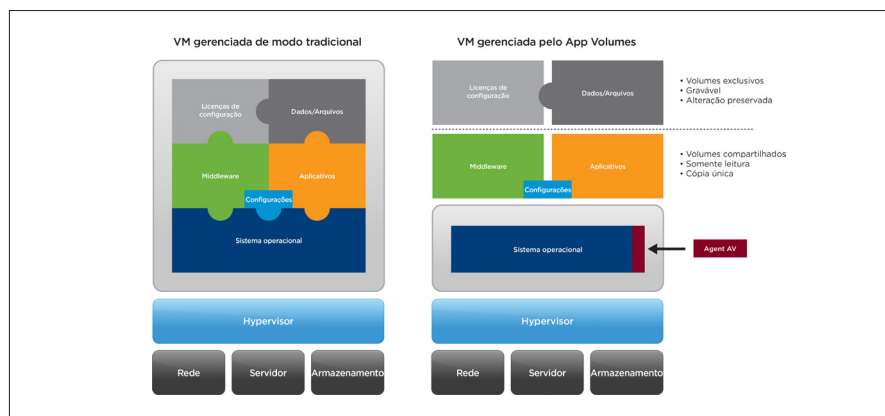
VM gerenciada de modo tradicional

Licenças de configuração

Dados/Arquivos

Middleware

Aplicativos

Configurações

Sistema operacional

Hypervisor

Rede

Servidor

Armazenamento

VM gerenciada pelo App Volumes

Licenças de configuração

Dados/Arquivos

• Volumes exclusivos
• Gravável
• Alteração preservada

Middleware

Aplicativos

Configurações

• Volumes compartilhados
• Somente leitura
• Cópia única

Sistema operacional

Agent AV

Hypervisor

Rede

Servidor

Armazenamento